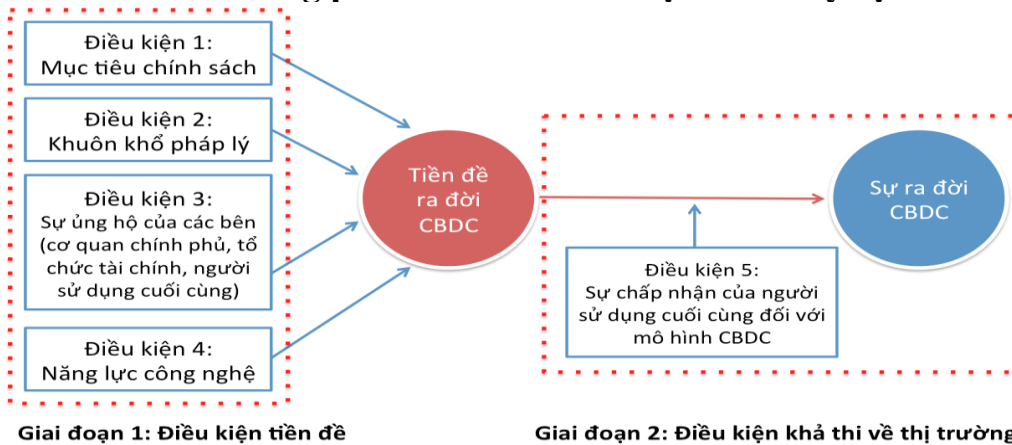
Điều kiện 1:
Mục tiêu chính sách

Điều kiện 2:
Khuôn khổ pháp lý

Điều kiện 3:
Sự ủng hộ của các bên (cơ quan chính phủ, tổ chức tài chính, người sử dụng cuối cùng)

Điều kiện 4:
Năng lực công nghệ

Tiền đề ra đời CBDC

Sự ra đời CBDC

Điều kiện 5:
Sự chấp nhận của người sử dụng cuối cùng đối với mô hình CBDC

Giai đoạn 1: Điều kiện tiền đề

Giai đoạn 2: Điều kiện khả thi về thị trường